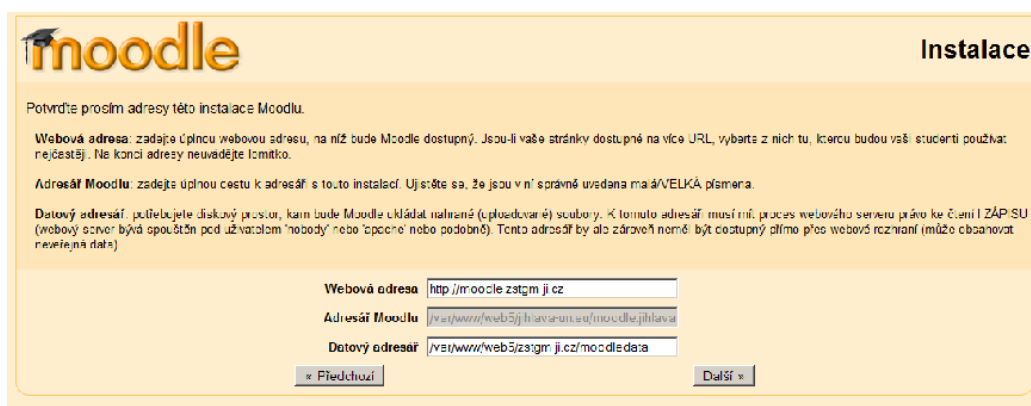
moodle

Instalace

Potvrďte prosím adresy této instalace Moodlu.

Webová adresa: zadejte úplnou webovou adresu, na níž bude Moodle dostupný. Jsou-li vaše stránky dostupné na více URL, vyberte z nich tu, kterou budou vaši studenti používat nejčastěji. Na konci adresy neuvádějte lomítko.

Adresář Moodlu: zadejte úplnou cestu k adresáři s touto instalací. Ujistěte se, že jsou v ní správně uvedena malá/VELKÁ písmena.

Datový adresář: potřebujete diskový prostor, kam bude Moodle ukládat nahrané (uploadované) soubory. K tomuto adresáři musí mít proces webového serveru právo ke čtení i ZÁPISU (webový server bývá spouštěn pod uživatelem 'nobody' nebo 'apache' nebo podobně). Tento adresář by ale zároveň neměl být dostupný přímo přes webové rozhraní (může obsahovat neveřejná data).

Webová adresa http://moodle.zstgm.ji.cz

Adresář Moodlu /var/www/web5/jihlava-un.eu/moodle.jihlava

Datový adresář /var/www/web5/zstgm.ji.cz/moodledata

« Předchozí

Další »